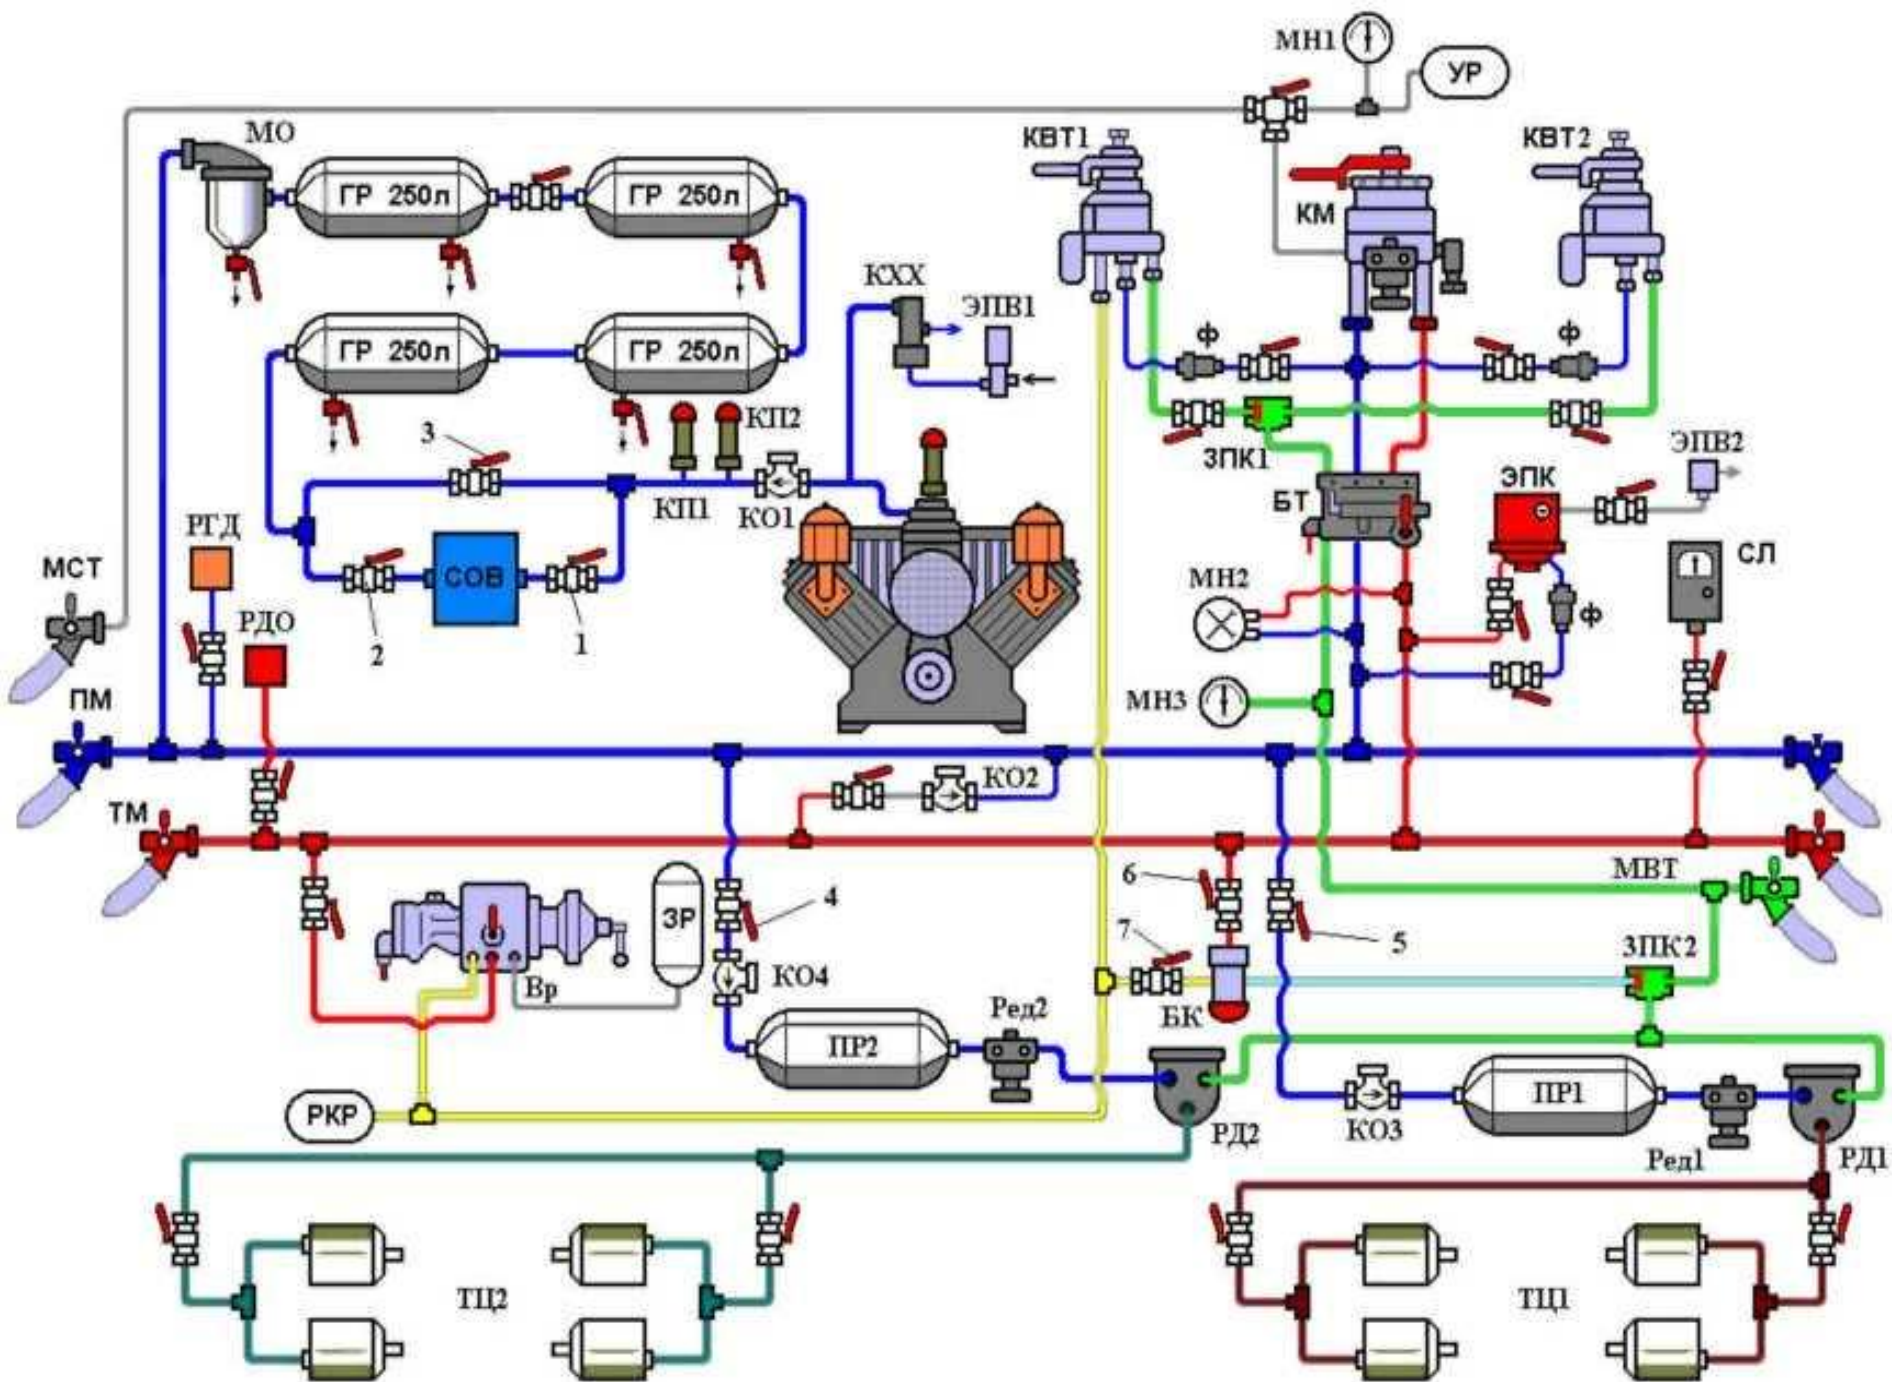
МН1
УР
МО
ГР 250л
ГР 250л
КВТ1
КМ
КВТ2
ГР 250л
ГР 250л
КХХ
ЭПВ1
Ф
Ф
КП2
3
ЗПК1
ЭПВ2
КП1
КО1
БТ
ЭПК
РГД
СОВ
СЛ
МСТ
РДО
2
1
МН2
Ф
ПМ
МН3
КО2
ТМ
МВТ
6
4
ЗР
5
7
ЗПК2
КО4
Вр
Ред2
БК
ПР2
РКР
ПР1
КО3
РД2
Ред1
РД1
ТЦ2
ТЦ1